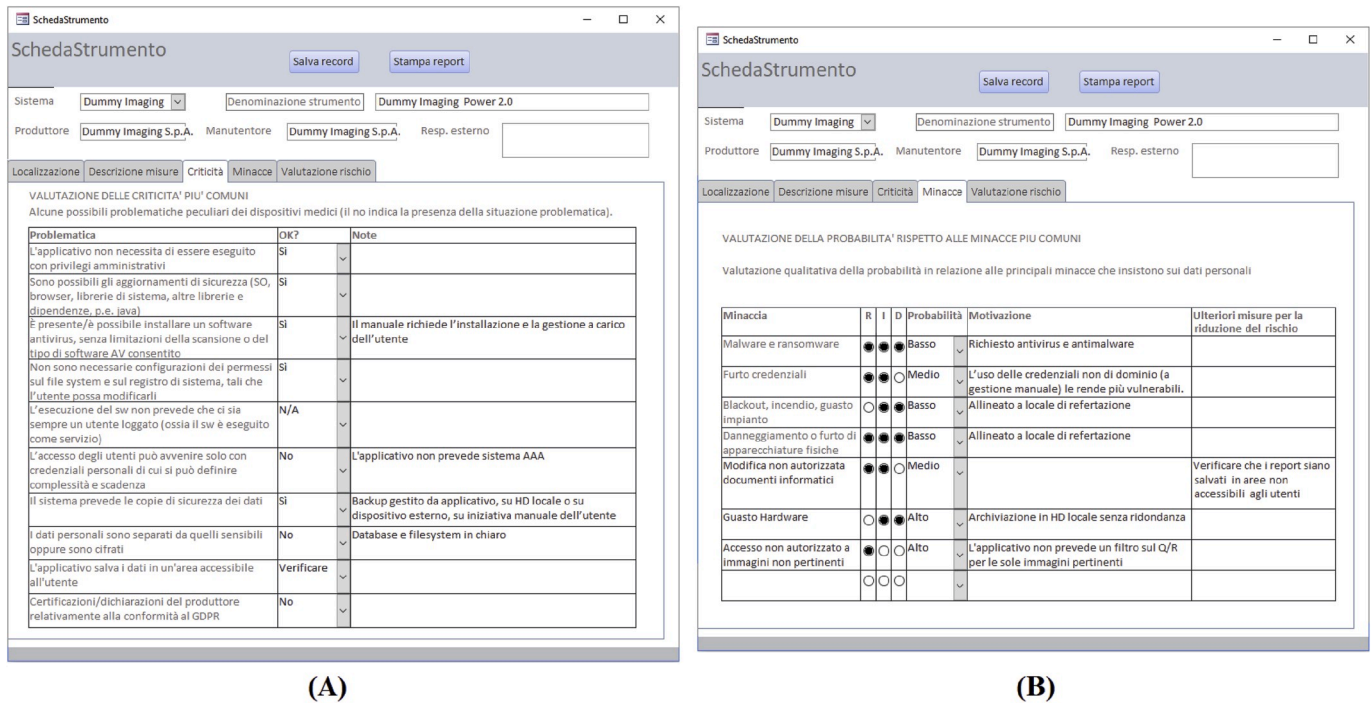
SchedaStrumento

SchedaStrumento

Salva record

Stampa report

Sistema Dummy Imaging

Denominazione strumento Dummy Imaging Power 2.0

Produttore Dummy Imaging S.p.A. Manutentore Dummy Imaging S.p.A. Resp. esterno

Localizzazione | Descrizione misure | Criticità | Minacce | Valutazione rischio

VALUTAZIONE DELLE CRITICITA' PIU' COMUNI

Alcune possibili problematiche peculiari dei dispositivi medici (il no indica la presenza della situazione problematica).

| Problematica | OK? | Note |
|---|---|---|
| L'applicativo non necessita di essere eseguito con privilegi amministrativi | Sì | |
| Sono possibili gli aggiornamenti di sicurezza (SO, browser, librerie di sistema, altre librerie e dipendenze, p.e. java) | Sì | |
| È presente/è possibile installare un software antivirus, senza limitazioni della scansione o del tipo di software AV consentito | Sì | Il manuale richiede l'installazione e la gestione a carico dell'utente |
| Non sono necessarie configurazioni dei permessi sul file system e sul registro di sistema, tali che l'utente possa modificarli | Sì | |
| L'esecuzione del sw non prevede che ci sia sempre un utente loggato (ossia il sw è eseguito come servizio) | N/A | |
| L'accesso degli utenti può avvenire solo con credenziali personali di cui si può definire complessità e scadenza | No | L'applicativo non prevede sistema AAA |
| Il sistema prevede le copie di sicurezza dei dati | Sì | Backup gestito da applicativo, su HD locale o su dispositivo esterno, su iniziativa manuale dell'utente |
| I dati personali sono separati da quelli sensibili oppure sono cifrati | No | Database e filesystem in chiaro |
| L'applicativo salva i dati in un'area accessibile all'utente | Verificare | |
| Certificazioni/dichiarazioni del produttore relativamente alla conformità al GDPR | No | |

(A)

SchedaStrumento

SchedaStrumento

Salva record

Stampa report

Sistema Dummy Imaging

Denominazione strumento Dummy Imaging Power 2.0

Produttore Dummy Imaging S.p.A. Manutentore Dummy Imaging S.p.A. Resp. esterno

Localizzazione | Descrizione misure | Criticità | Minacce | Valutazione rischio

VALUTAZIONE DELLA PROBABILITA' RISPETTO ALLE MINACCE PIU COMUNI

Valutazione qualitativa della probabilità in relazione alle principali minacce che insistono sui dati personali

| Minaccia | R | I | D | Probabilità | Motivazione | Ulteriori misure per la riduzione del rischio |
|---|---|---|---|---|---|---|
| Malware e ransomware | ● | ● | ● | Basso | Richiesto antivirus e antimalware | |
| Furto credenziali | ● | ● | ○ | Medio | L'uso delle credenziali non di dominio (a gestione manuale) le rende più vulnerabili. | |
| Blackout, incendio, guasto impianto | ○ | ● | ● | Basso | Allineato a locale di refertazione | |
| Danneggiamento o furto di apparecchiature fisiche | ● | ● | ● | Basso | Allineato a locale di refertazione | |
| Modifica non autorizzata documenti informatici | ● | ● | ○ | Medio | | Verificare che i report siano salvati in aree non accessibili agli utenti |
| Guasto Hardware | ○ | ● | ● | Alto | Archiviazione in HD locale senza ridondanza | |
| Accesso non autorizzato a immagini non pertinenti | ● | ○ | ○ | Alto | L'applicativo non prevede un filtro sul Q/R per le sole immagini pertinenti | |
| | ○ | ○ | ○ | | | |

(B)